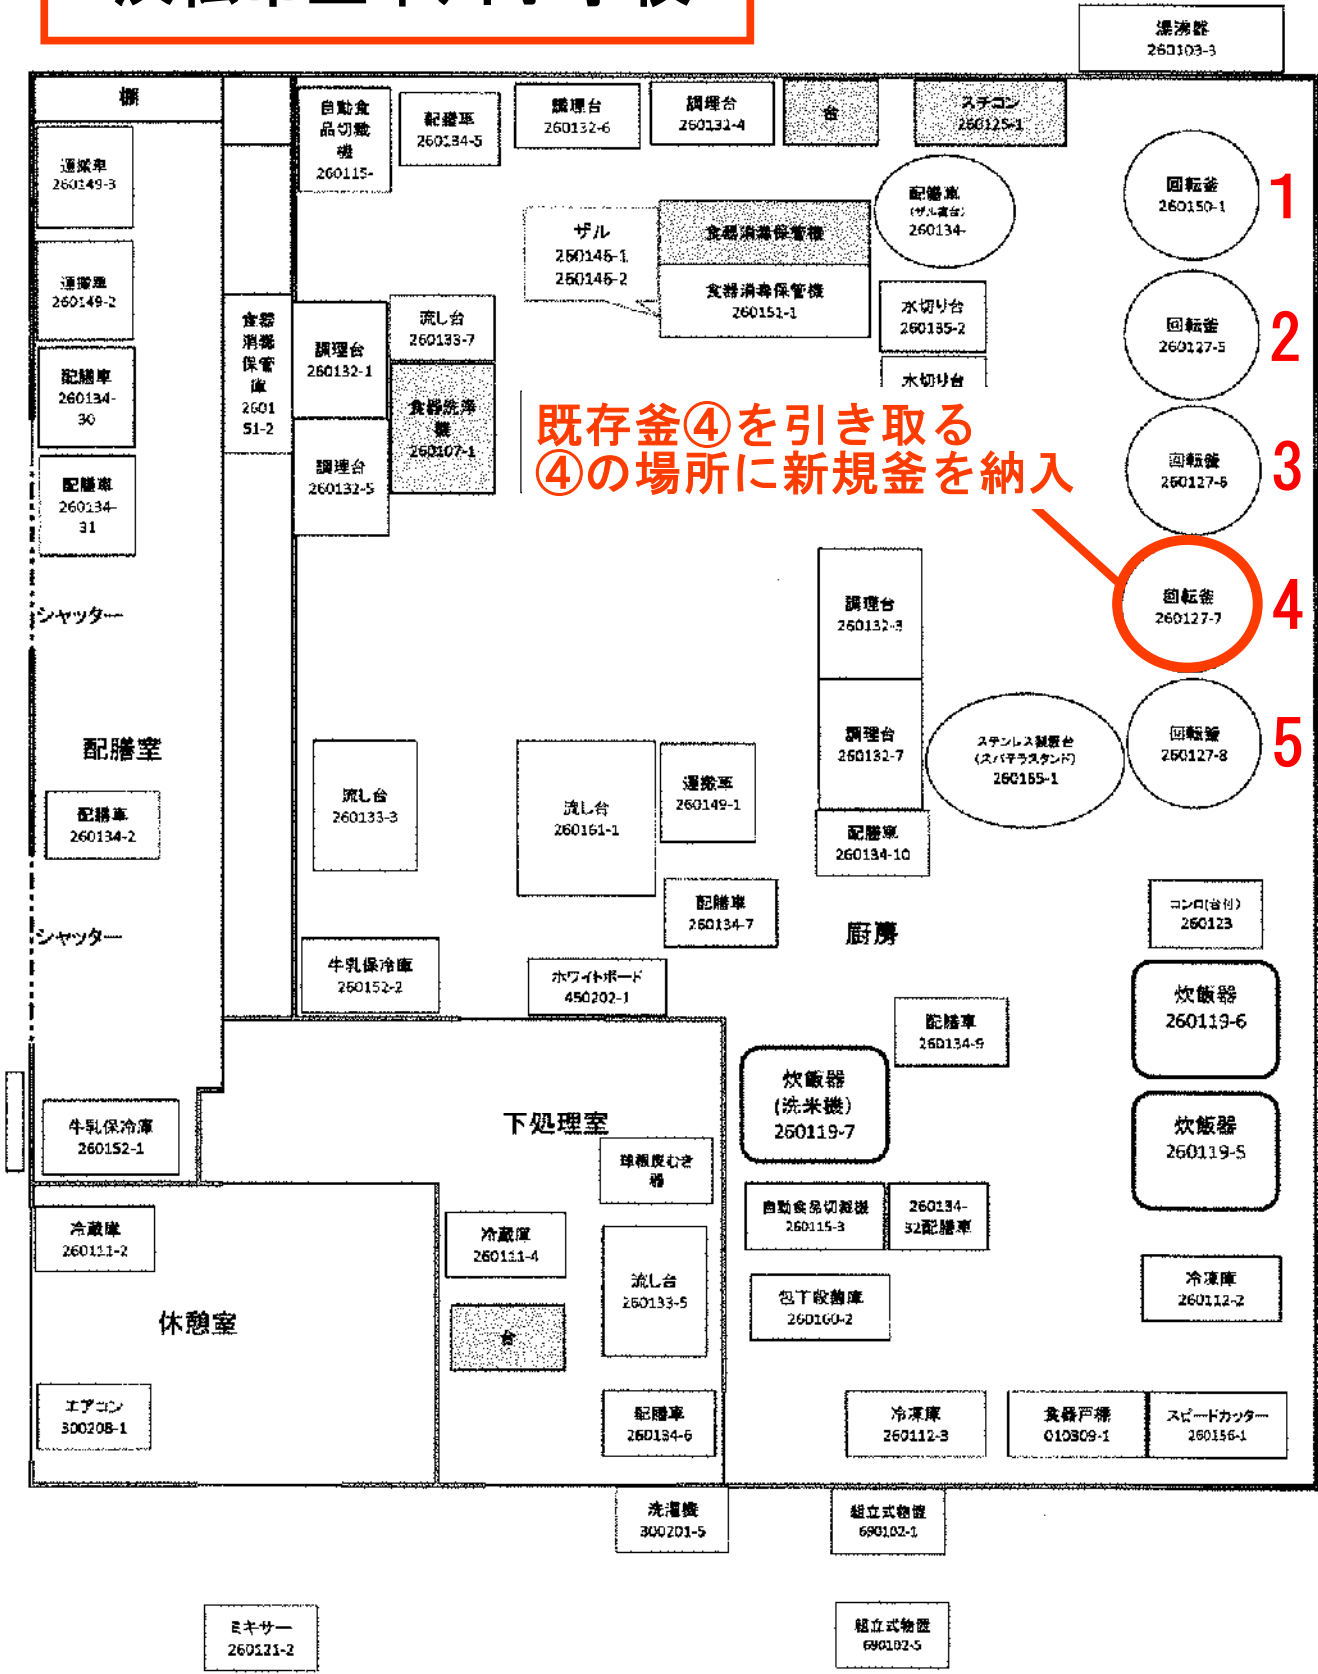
湯沸器 260103-3

棚

運搬車 260149-3

運搬車 260149-2

配膳車 260134-30

配膳車 260134-31

シャッター

配膳室

配膳車 260134-2

シャッター

牛乳保冷庫 260152-1

冷蔵庫 260111-2

休憩室

エアコン 300208-1

食器消毒保管庫 260151-2

自動食品切裁機 260115-

配膳車 260134-5

調理台 260132-6

調理台 260132-4

台

スチコン 260125-1

ザル 260145-1 260145-2

食器消毒保管機

食器消毒保管機 260151-1

配膳台(ザル置台) 260134-

水切り台 260135-2

水切り台

流し台 260133-7

調理台 260132-1

食器洗浄機 260107-1

調理台 260132-5

回転釜 260150-1

1

回転釜 260127-5

2

回転釜 260127-6

3

既存釜④を引き取る
④の場所に新規釜を納入

回転釜 260127-7

4

調理台 260132-8

調理台 260132-7

ステンレス調理台(スパテラスタンド) 260165-1

回転釜 260127-8

5

流し台 260133-3

流し台 260161-1

運搬車 260149-1

配膳車 260134-10

配膳車 260134-7

厨房

コンロ(台付) 260123

炊飯器 260119-6

牛乳保冷庫 260152-2

ホワイトボード 450202-1

配膳車 260134-9

炊飯器 (洗米機) 260119-7

炊飯器 260119-5

下処理室

球根皮むき機

自動食品切截機 260115-3

260134-32配膳車

冷蔵庫 260111-4

流し台 260133-5

台

包丁殺菌庫 260160-2

冷凍庫 260112-2

配膳車 260134-6

冷凍庫 260112-3

食器戸棚 010309-1

スピードカッター 260156-1

洗濯機 300201-5

組立式物置 690102-1

ミキサー 260121-2

組立式物置 690102-5